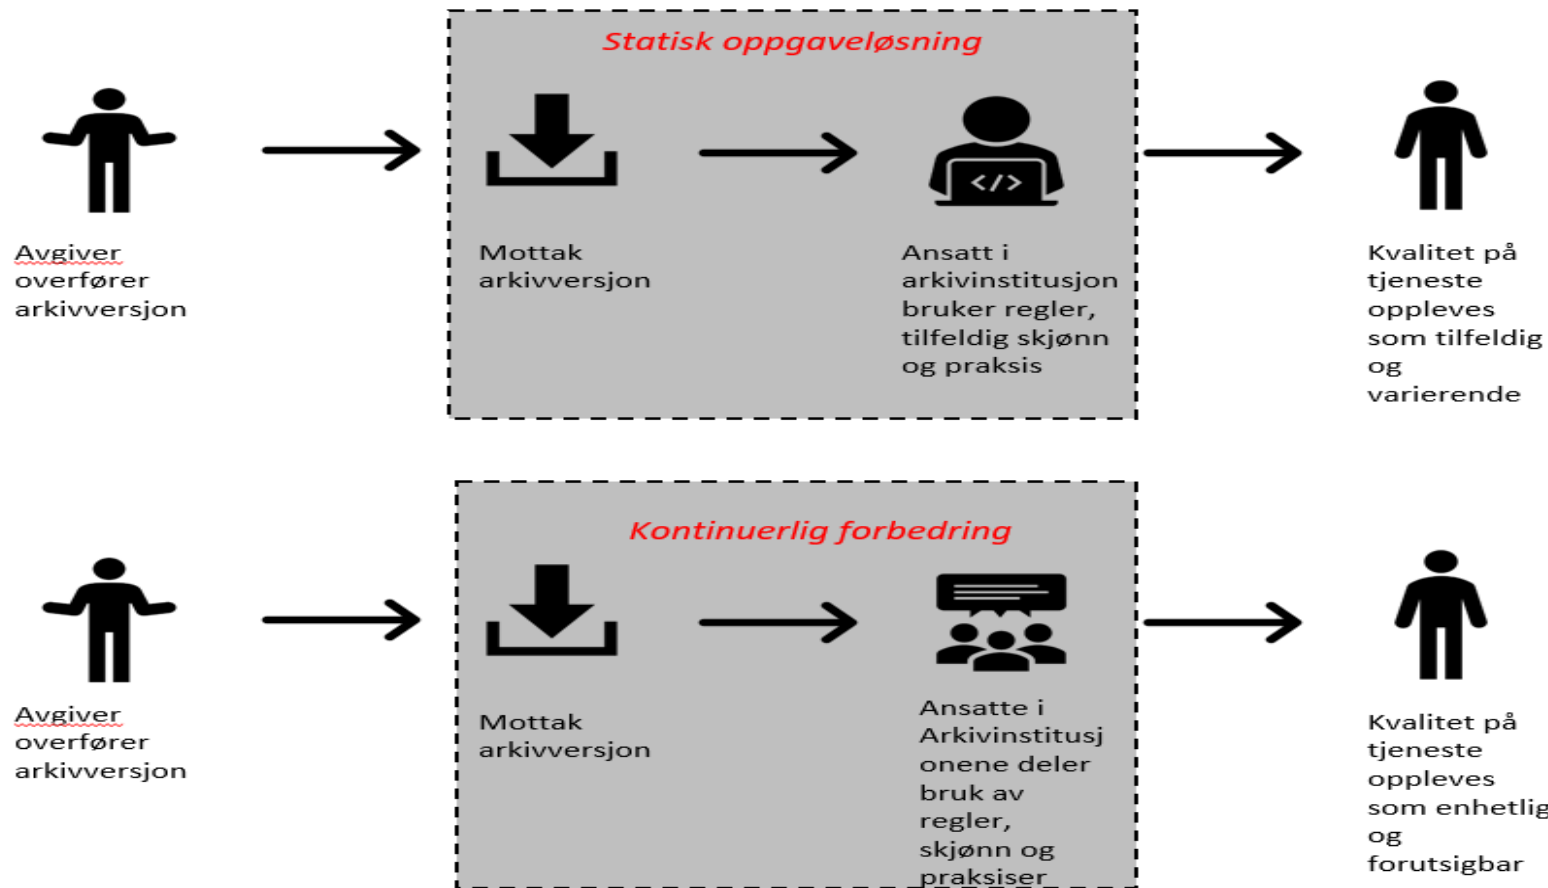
Statisk oppgaveløsning

Avgiver overfører arkivversjon

Mottak arkivversjon

</>

Ansatt i arkivinstitusjon bruker regler, tilfeldig skjønn og praksis

Kvalitet på tjeneste oppleves som tilfeldig og varierende

Kontinuerlig forbedring

Avgiver overfører arkivversjon

Mottak arkivversjon

Ansatte i Arkivinstitusjonene deler bruk av regler, skjønn og praksiser

Kvalitet på tjeneste oppleves som enhetlig og forutsigbar